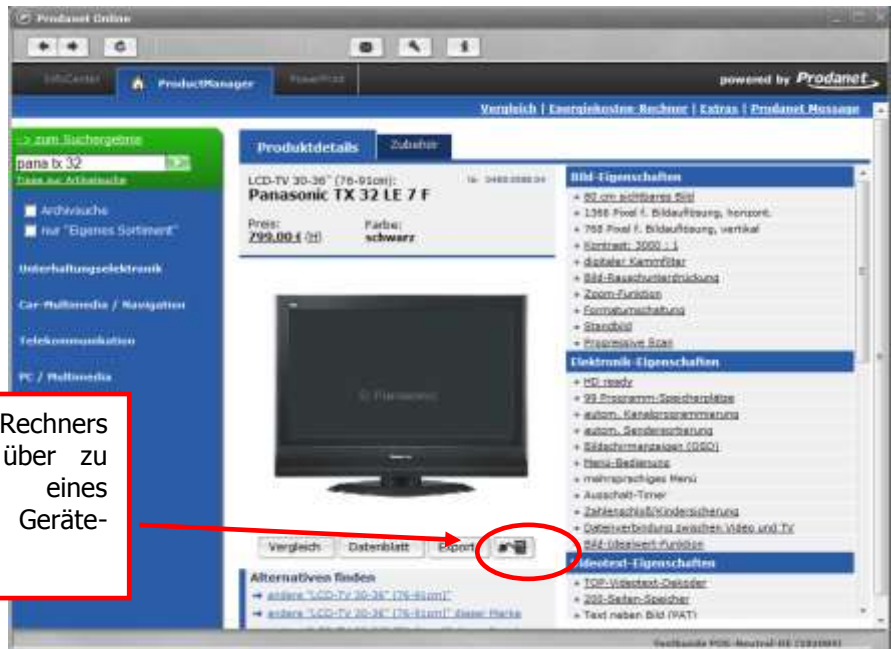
Prodanet Online

InfoCenter ProductManager PowerProd

powered by Prodanet

Vergleich | Energiekosten-Rechner | Extras | Prodanet Message

-> zum Suchergebnis

pana tx 32

Tipps zur Artikelsuche

Archivsuche

nur "Eigenes Sortiment"

Unterhaltungselektronik

Car-Multimedia / Navigation

Telekommunikation

PC / Multimedia

Produktdetails Zubehör

LCD-TV 30-36" (76-91cm):
Panasonic TX 32 LE 7 F

Preis: 799,00 € (H)

Farbe: schwarz

Vergleich Datenblatt Export

Alternativen finden

→ andere "LCD-TV 30-36" (76-91cm)"

→ andere "LCD-TV 30-36" (76-91cm)" dieser Marke

Bild-Eigenschaften

» 80 cm sichtbares Bild

» 1366 Pixel f. Bildauflösung, horizont.

» 768 Pixel f. Bildauflösung, vertikal

» Kontrast: 3000 : 1

» digitaler Kammfilter

» Bild-Rauschunterdrückung

» Zoom-Funktion

» Formatumschaltung

» Standbild

» Progressive Scan

Elektronik-Eigenschaften

» HD ready

» 99 Programm-Speicherplätze

» autom. Kanalprogrammierung

» autom. Sendersortierung

» Bildschirmanzeigen (OSD)

» Menü-Bedienung

» mehrsprachiges Menü

» Ausschalt-Timer

» Zahlenschloß/Kindersicherung

» Datenverbindung zwischen Video und TV

» AV-Umschalt-Funktion

Videotext-Eigenschaften

» TOP-Videotext-Dekoder

» 200-Seiten-Speicher

» Text neben Bild (PAT)

Rechners über zu eines Geräte-